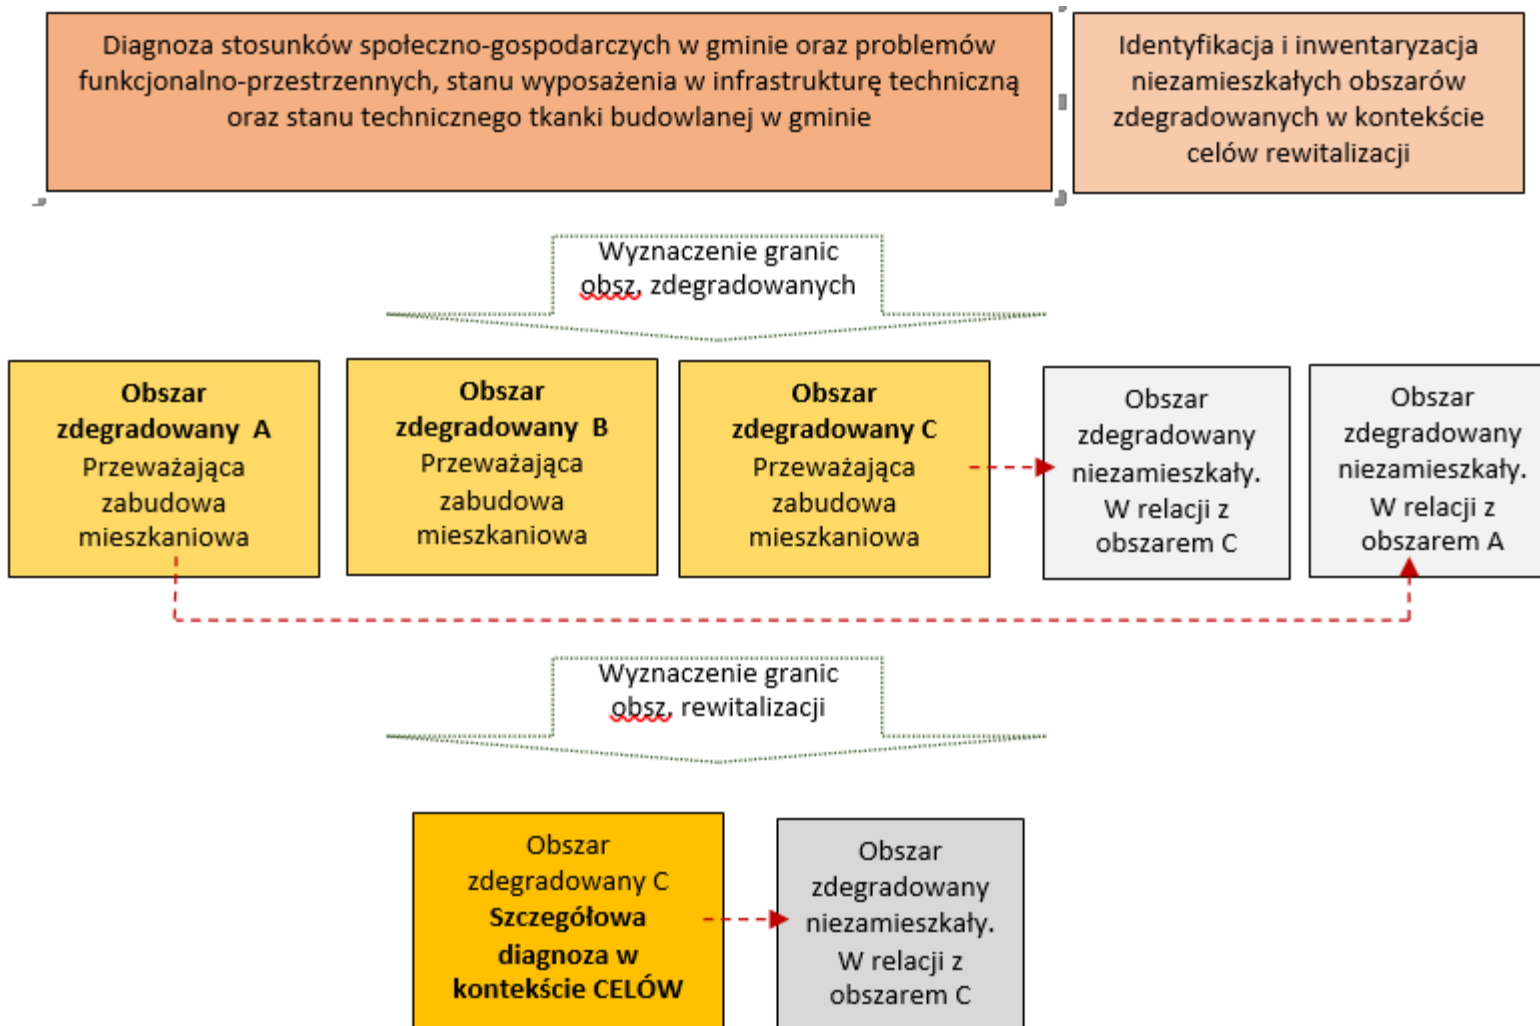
Diagnoza stosunków społeczno-gospodarczych w gminie oraz problemów funkcjonalno-przestrzennych, stanu wyposażenia w infrastrukturę techniczną oraz stanu technicznego tkanki budowlanej w gminie

Identyfikacja i inwentaryzacja niezamieszkałych obszarów zdegradowanych w kontekście celów rewitalizacji

Wyznaczenie granic obsz. zdegradowanych

**Obszar zdegradowany A** Przeważająca zabudowa mieszkaniowa

**Obszar zdegradowany B** Przeważająca zabudowa mieszkaniowa

**Obszar zdegradowany C** Przeważająca zabudowa mieszkaniowa

Obszar zdegradowany niezamieszkały. W relacji z obszarem C

Obszar zdegradowany niezamieszkały. W relacji z obszarem A

Wyznaczenie granic obsz. rewitalizacji

Obszar zdegradowany C **Szczegółowa diagnoza w kontekście CELÓW**

Obszar zdegradowany niezamieszkały. W relacji z obszarem C